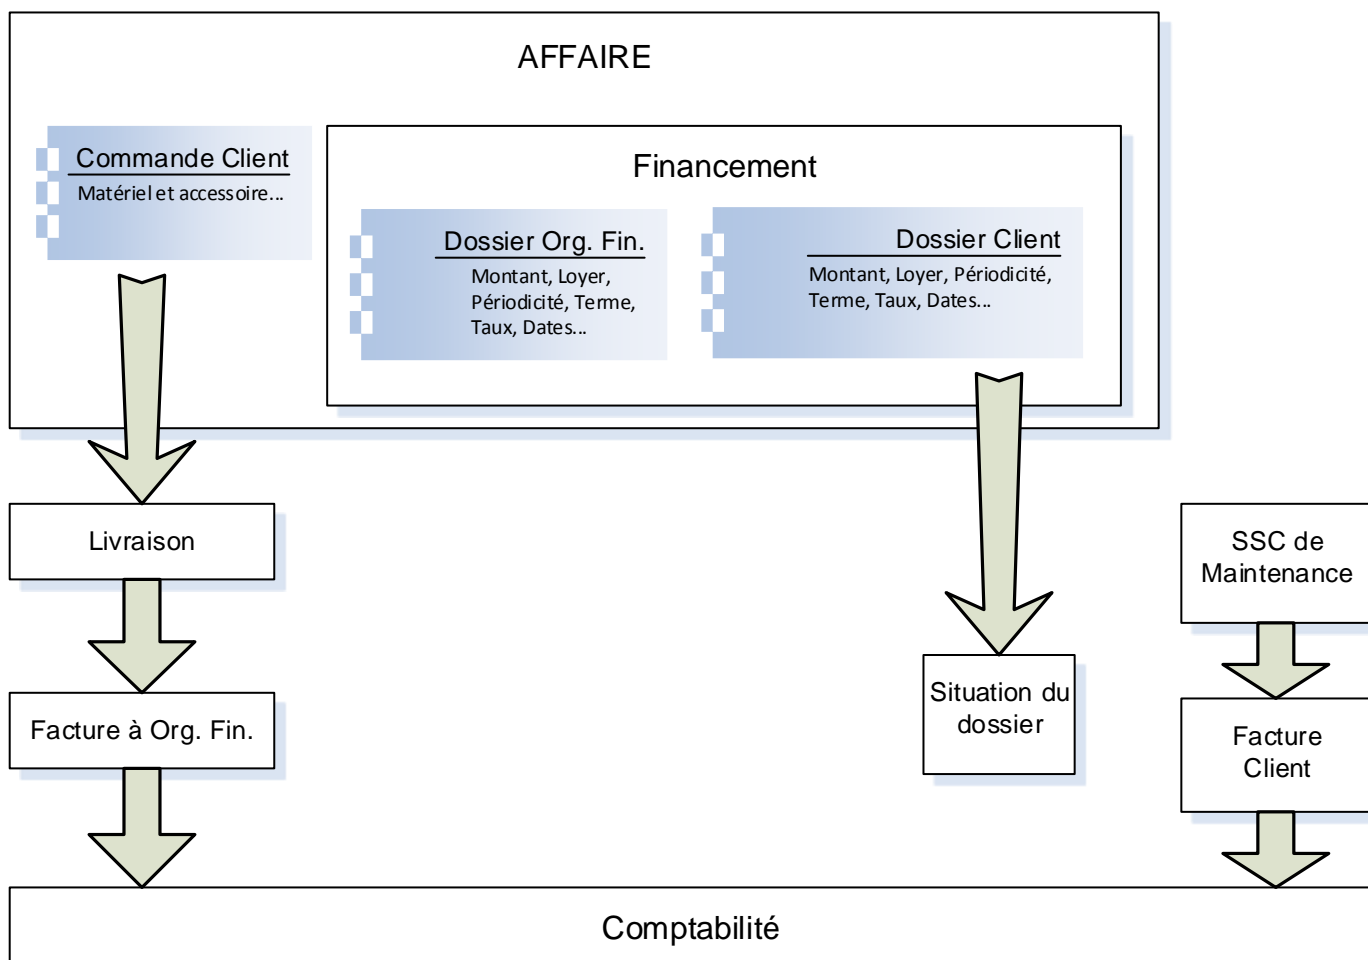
AFFAIRE

Commande Client
Matériel et accessoire...

Financement

Dossier Org. Fin.
Montant, Loyer, Périodicité, Terme, Taux, Dates...

Dossier Client
Montant, Loyer, Périodicité, Terme, Taux, Dates...

Livraison

Facture à Org. Fin.

Situation du dossier

SSC de Maintenance

Facture Client

Comptabilité